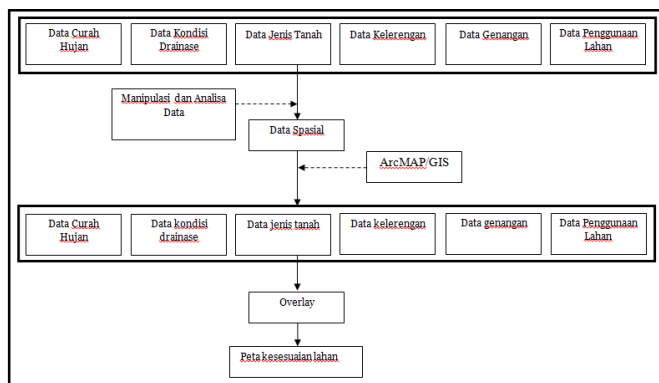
Data Curah Hujan

Data Kondisi Drainase

Data Jenis Tanah

Data Kelerengan

Data Genangan

Data Penggunaan Lahan

Manipulasi dan Analisa Data

Data Spasial

ArcMAP/GIS

Data Curah Hujan

Data kondisi drainase

Data jenis tanah

Data kelerengan

Data genangan

Data Penggunaan Lahan

Overlay

Peta kesesuaian lahan